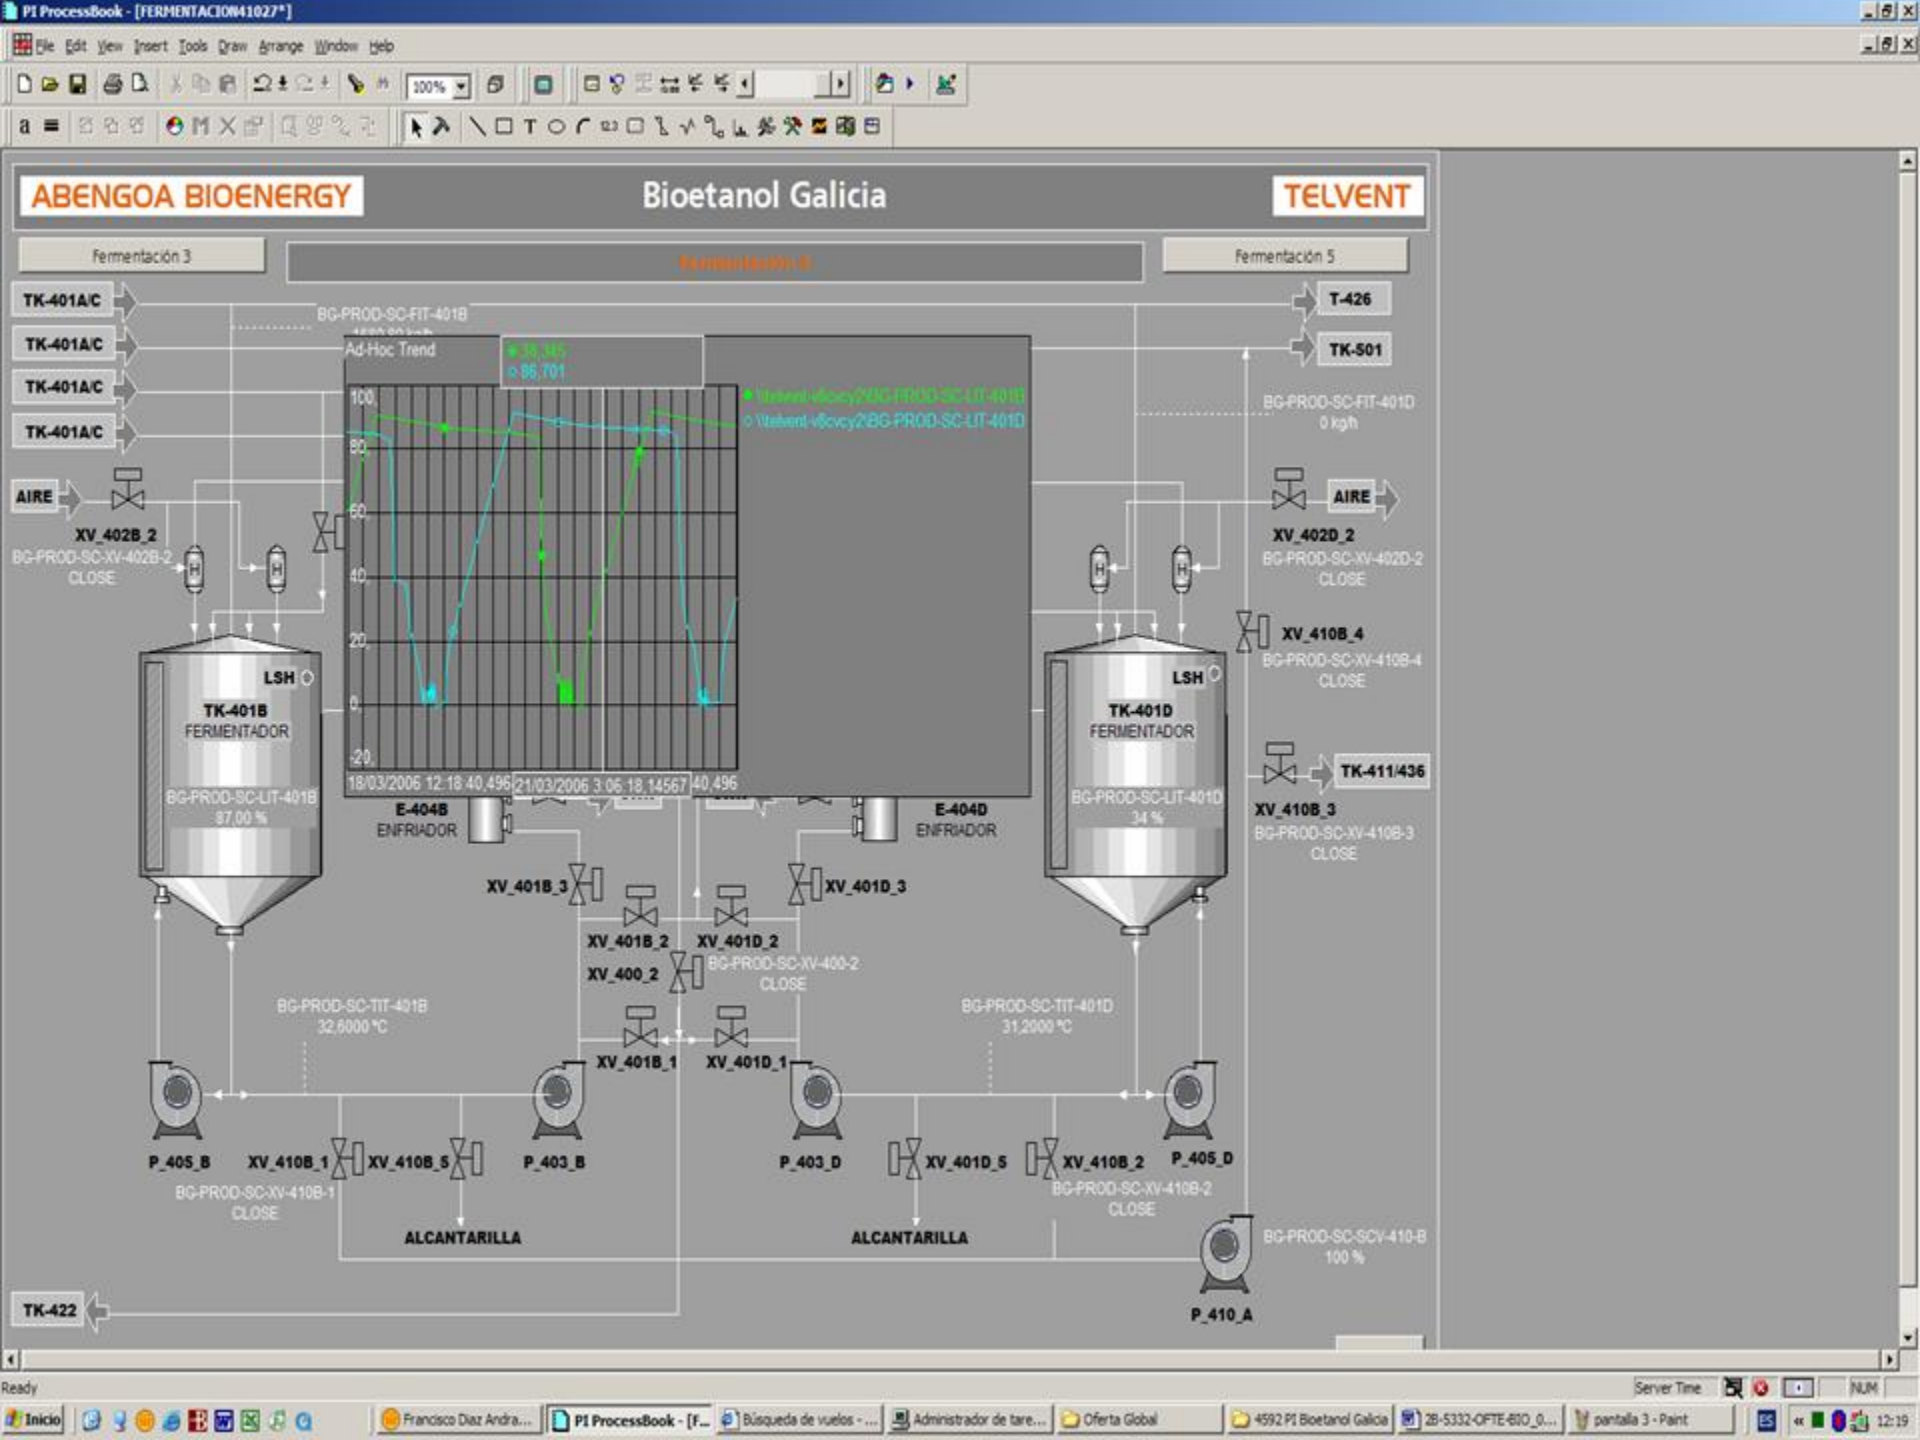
PI ProcessBook - [FERMENTACION41027*]

File Edit View Insert Tools Draw Arrange Window Help

100%

ABENGOA BIOENERGY

Bioetanol Galicia

TELVENT

Fermentación 3

Fermentación 4

Fermentación 5

TK-401A/C

TK-401A/C

TK-401A/C

TK-401A/C

BG-PROD-SC-FIT-401B

T-426

TK-501

Ad-Hoc Trend

38,345

86,701

\\telvent-v8cvcy2\BG-PROD-SC-LIT-401B

\\telvent-v8cvcy2\BG-PROD-SC-LIT-401D

100

80

60

40

20

0

-20

18/03/2006 12:18:40,496

21/03/2006 3:06:18,14567

40,496

BG-PROD-SC-FIT-401D
0 kg/h

AIRE

XV_402B_2
BG-PROD-SC-XV-402B-2
CLOSE

AIRE

XV_402D_2
BG-PROD-SC-XV-402D-2
CLOSE

XV_410B_4
BG-PROD-SC-XV-410B-4
CLOSE

LSH

TK-401B
FERMENTADOR

BG-PROD-SC-LIT-401B
87,00 %

LSH

TK-401D
FERMENTADOR

BG-PROD-SC-LIT-401D
34 %

TK-411/436

XV_410B_3
BG-PROD-SC-XV-410B-3
CLOSE

E-404B
ENFRIADOR

E-404D
ENFRIADOR

XV_401B_3

XV_401D_3

XV_401B_2

XV_401D_2

XV_400_2

BG-PROD-SC-XV-400-2
CLOSE

BG-PROD-SC-TIT-401B
32,6000 °C

BG-PROD-SC-TIT-401D
31,2000 °C

XV_401B_1

XV_401D_1

P_405_B

XV_410B_1

XV_410B_5

P_403_B

P_403_D

XV_401D_5

XV_410B_2

P_405_D

BG-PROD-SC-XV-410B-1
CLOSE

BG-PROD-SC-XV-410B-2
CLOSE

ALCANTARILLA

ALCANTARILLA

BG-PROD-SC-SCV-410-B
100 %

TK-422

P_410_A

Ready

Server Time

NUM

Inicio

Francisco Diaz Andra...

PI ProcessBook - [F...

Búsqueda de vuelos - ...

Administrador de tare...

Oferta Global

4592 PI Bioetanol Galicia

28-5332-OFTE-BIO_0...

pantalla 3 - Paint

12:19